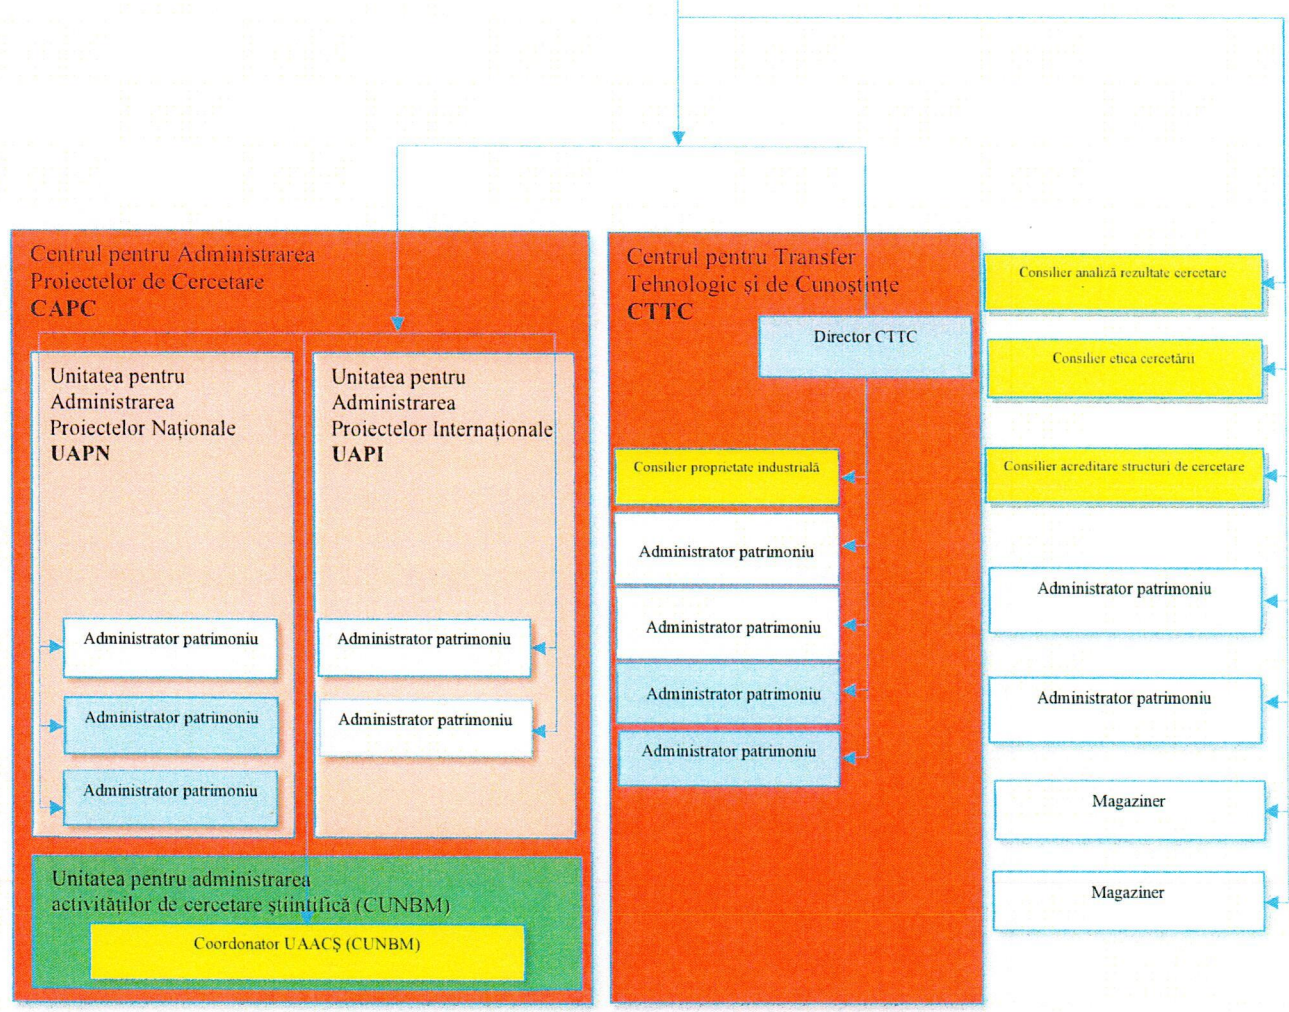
Centrul pentru Administrarea Proiectelor de Cercetare
CAPC

Unitatea pentru Administrarea Proiectelor Naționale
UAPN

Administrator patrimoniu

Administrator patrimoniu

Administrator patrimoniu

Unitatea pentru Administrarea Proiectelor Internaționale
UAPI

Administrator patrimoniu

Administrator patrimoniu

Unitatea pentru administrarea activităților de cercetare științifică (CUNBM)

Coordonator UAACȘ (CUNBM)

Centrul pentru Transfer Tehnologic și de Cunoștințe
CTTC

Director CTTC

Consilier proprietate industrială

Administrator patrimoniu

Administrator patrimoniu

Administrator patrimoniu

Administrator patrimoniu

Consilier analiză rezultate cercetare

Consilier etica cercetării

Consilier acreditare structuri de cercetare

Administrator patrimoniu

Administrator patrimoniu

Magaziner

Magaziner